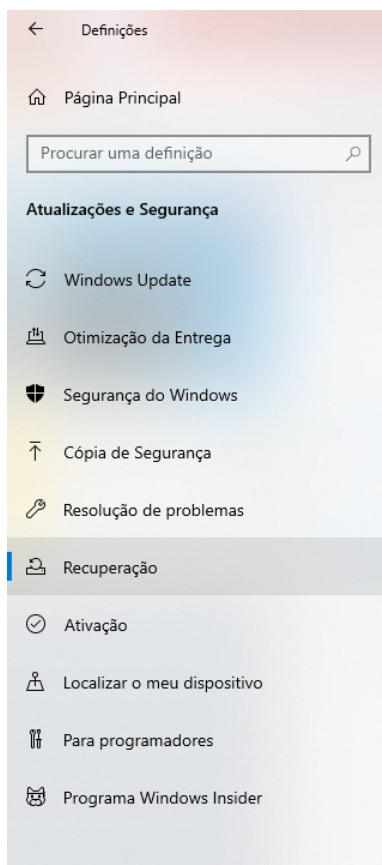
Definições

Página Principal

Procurar uma definição

Atualizações e Segurança

Windows Update

Otimização da Entrega

Segurança do Windows

Cópia de Segurança

Resolução de problemas

Recuperação

Ativação

Localizar o meu dispositivo

Para programadores

Programa Windows Insider